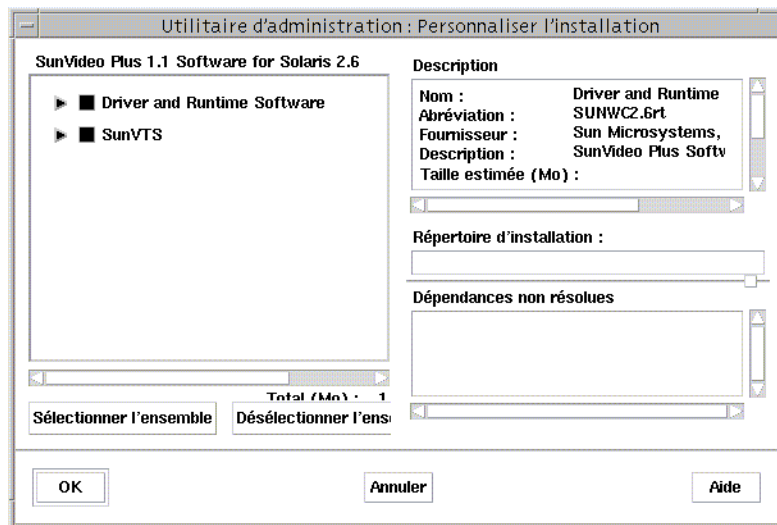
Utilitaire d'administration : Personnaliser l'installation

SunVideo Plus 1.1 Software for Solaris 2.6

Driver and Runtime Software

SunVTS

Total (Mo) : 1

Sélectionner l'ensemble

Désélectionner l'ens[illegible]

Description

| | |
|---|---|
| Nom : | Driver and Runtime |
| Abréviation : | SUNWC2.6rt |
| Fournisseur : | Sun Microsystems, |
| Description : | SunVideo Plus Softv |
| Taille estimée (Mo) : | |

Répertoire d'installation :

Dépendances non résolues

OK

Annuler

Aide